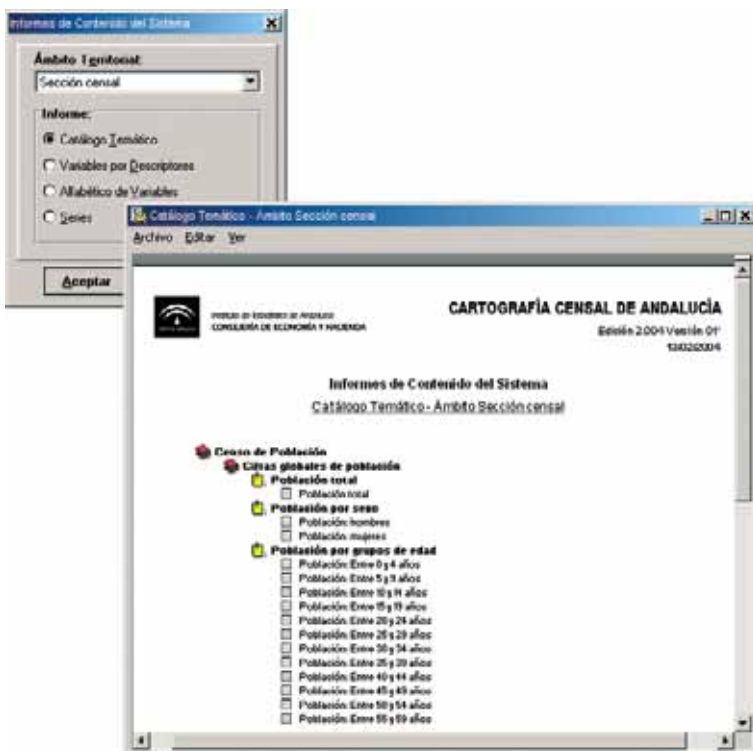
Informes de Contenido del Sistema

Ámbito Territorial:
Sección censal

Informe:
Catálogo Temático
Variables por Descriptores
Alfabético de Variables
Series

Aceptar

Catálogo Temático - Ámbito Sección censal
Archivo Editar Ver

Instituto de Estadística de Andalucía
CONSEJERÍA DE ECONOMÍA Y HACIENDA

CARTOGRAFÍA CENSAL DE ANDALUCÍA
Edición 2.004 Versión 01
13/02/2004

Informes de Contenido del Sistema
Catálogo Temático - Ámbito Sección censal

Censo de Población
Cifras globales de población
Población total
Población total
Población por sexo
Población hombres
Población mujeres
Población por grupos de edad
Población: Entre 0 y 4 años
Población: Entre 5 y 9 años
Población: Entre 10 y 14 años
Población: Entre 15 y 19 años
Población: Entre 20 y 24 años
Población: Entre 25 y 29 años
Población: Entre 30 y 34 años
Población: Entre 35 y 39 años
Población: Entre 40 y 44 años
Población: Entre 45 y 49 años
Población: Entre 50 y 54 años
Población: Entre 55 y 59 años